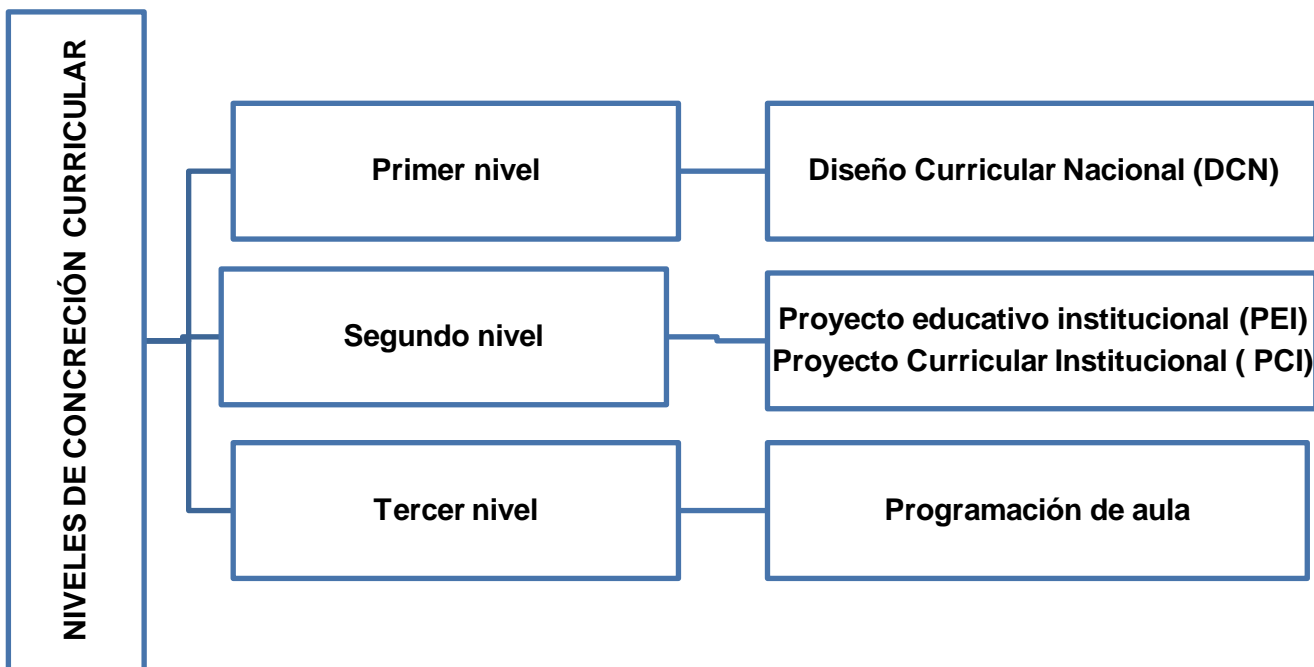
NIVELES DE CONCRECIÓN CURRICULAR

Primer nivel

Diseño Curricular Nacional (DCN)

Segundo nivel

Proyecto educativo institucional (PEI)
Proyecto Curricular Institucional ( PCI)

Tercer nivel

Programación de aula